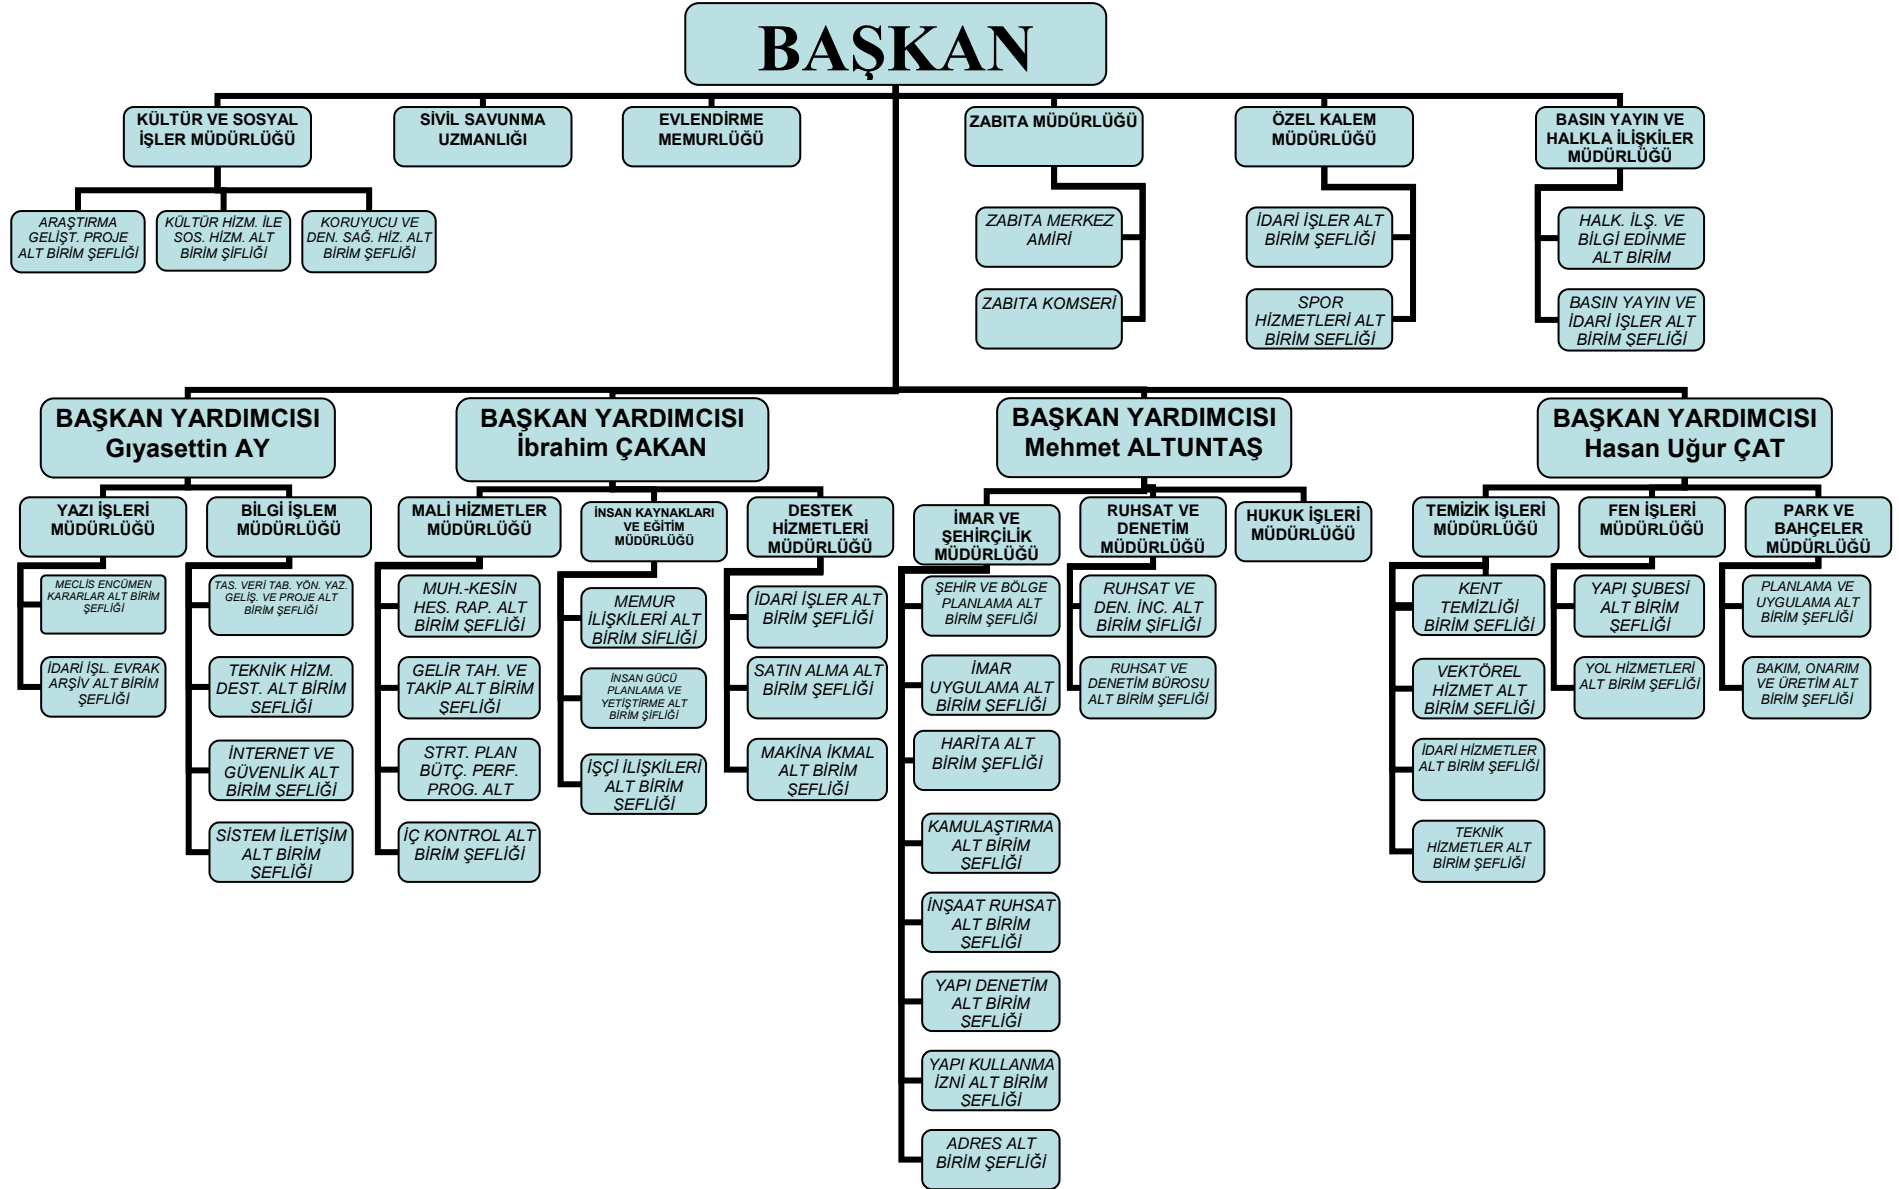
BAŞKAN

KÜLTÜR VE SOSYAL İŞLER MÜDÜRLÜĞÜ

ARAŞTIRMA GELİŞT. PROJE ALT BİRİM ŞEFLİĞİ

KÜLTÜR HİZM. İLE SOS. HİZM. ALT BİRİM ŞIFLİĞİ

KORUYUCU VE DEN. SAĞ. HİZ. ALT BİRİM ŞEFLİĞİ

SİVİL SAVUNMA UZMANLIĞI

EVLENDİRME MEMURLÜĞÜ

ZABITA MÜDÜRLÜĞÜ

ZABITA MERKEZ AMİRİ

ZABITA KOMSERİ

ÖZEL KALEM MÜDÜRLÜĞÜ

İDARİ İŞLER ALT BİRİM ŞEFLİĞİ

SPOR HİZMETLERİ ALT BİRİM ŞEFLİĞİ

BASIN YAYIN VE HALKLA İLİŞKİLER MÜDÜRLÜĞÜ

HALK. İLŞ. VE BİLGİ EDİNME ALT BİRİM

BASIN YAYIN VE İDARİ İŞLER ALT BİRİM ŞEFLİĞİ

BAŞKAN YARDIMCISI Gıyasettin AY

YAZI İŞLERİ MÜDÜRLÜĞÜ

MECLİS ENCÜMEN KARARLAR ALT BİRİM ŞEFLİĞİ

İDARİ İŞL. EVRAK ARŞİV ALT BİRİM ŞEFLİĞİ

BİLGİ İŞLEM MÜDÜRLÜĞÜ

TAS. VERİ TAB. YÖN. YAZ. GELİŞ. VE PROJE ALT BİRİM ŞEFLİĞİ

TEKNİK HİZM. DEST. ALT BİRİM SEFLİĞİ

İNTERNET VE GÜVENLİK ALT BİRİM ŞEFLİĞİ

SİSTEM İLETİŞİM ALT BİRİM SEFLİĞİ

BAŞKAN YARDIMCISI İbrahim ÇAKAN

MALİ HİZMETLER MÜDÜRLÜĞÜ

MUH.-KESİN HES. RAP. ALT BİRİM ŞEFLİĞİ

GELİR TAH. VE TAKİP ALT BİRİM ŞEFLİĞİ

STRT. PLAN BÜTÇ. PERF. PROG. ALT

İÇ KONTROL ALT BİRİM ŞEFLİĞİ

İNSAN KAYNAKLARI VE EĞİTİM MÜDÜRLÜĞÜ

MEMUR İLİŞKİLERİ ALT BİRİM SİFLİĞİ

İNSAN GÜCÜ PLANLAMA VE YETİŞTİRME ALT BİRİM ŞİFLİĞİ

İŞÇİ İLİŞKİLERİ ALT BİRİM SEFLİĞİ

DESTEK HİZMETLERİ MÜDÜRLÜĞÜ

İDARİ İŞLER ALT BİRİM ŞEFLİĞİ

SATIN ALMA ALT BİRİM ŞEFLİĞİ

MAKİNA İKMAL ALT BİRİM ŞEFLİĞİ

BAŞKAN YARDIMCISI Mehmet ALTUNTAŞ

İMAR VE ŞEHİRÇİLİK MÜDÜRLÜĞÜ

ŞEHİR VE BÖLGE PLANLAMA ALT BİRİM ŞEFLİĞİ

İMAR UYGULAMA ALT BİRİM ŞEFLİĞİ

HARİTA ALT BİRİM ŞEFLİĞİ

KAMULAŞTIRMA ALT BİRİM SEFLİĞİ

İNŞAAT RUHSAT ALT BİRİM SEFLİĞİ

YAPI DENETİM ALT BİRİM SEFLİĞİ

YAPI KULLANMA İZNİ ALT BİRİM SEFLİĞİ

ADRES ALT BİRİM ŞEFLİĞİ

RUHSAT VE DENETİM MÜDÜRLÜĞÜ

RUHSAT VE DEN. İNC. ALT BİRİM ŞİFLİĞİ

RUHSAT VE DENETİM BÜROSU ALT BİRİM ŞEFLİĞİ

HUKUK İŞLERİ MÜDÜRLÜĞÜ

BAŞKAN YARDIMCISI Hasan Uğur ÇAT

TEMİZİK İŞLERİ MÜDÜRLÜĞÜ

KENT TEMİZLİĞİ BİRİM ŞEFLİĞİ

VEKTÖREL HİZMET ALT BİRİM ŞEFLİĞİ

İDARİ HİZMETLER ALT BİRİM ŞEFLİĞİ

TEKNİK HİZMETLER ALT BİRİM ŞEFLİĞİ

FEN İŞLERİ MÜDÜRLÜĞÜ

YAPI ŞUBESİ ALT BİRİM ŞEFLİĞİ

YOL HİZMETLERİ ALT BİRİM ŞEFLİĞİ

PARK VE BAHÇELER MÜDÜRLÜĞÜ

PLANLAMA VE UYGULAMA ALT BİRİM ŞEFLİĞİ

BAKIM, ONARIM VE ÜRETİM ALT BİRİM ŞEFLİĞİ